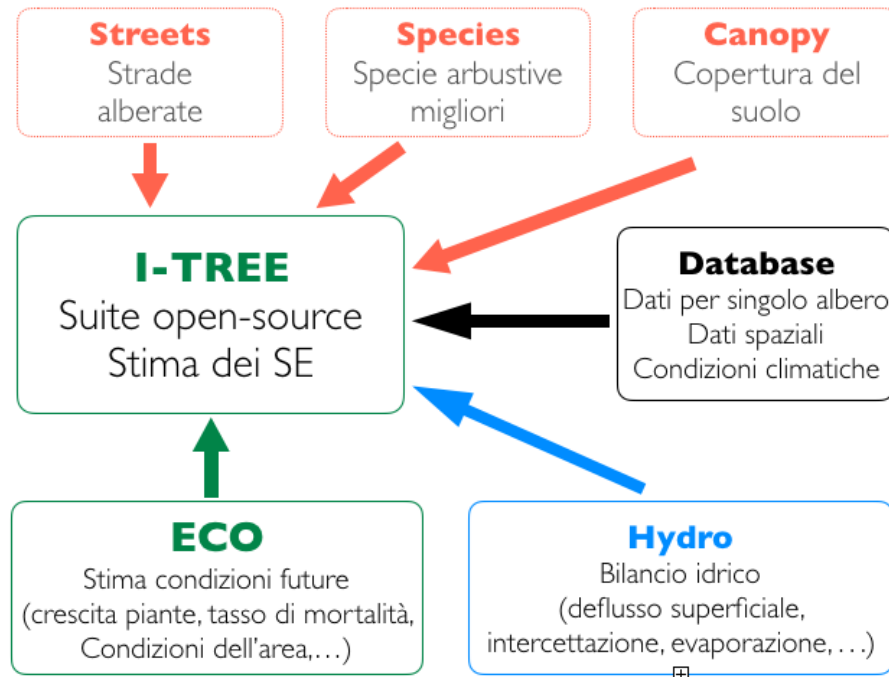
Streets
Strade alberate

Species
Specie arbustive migliori

Canopy
Copertura del suolo

I-TREE
Suite open-source
Stima dei SE

Database
Dati per singolo albero
Dati spaziali
Condizioni climatiche

ECO
Stima condizioni future
(crescita piante, tasso di mortalità, Condizioni dell'area,...)

Hydro
Bilancio idrico
(deflusso superficiale, intercettazione, evaporazione, ...)